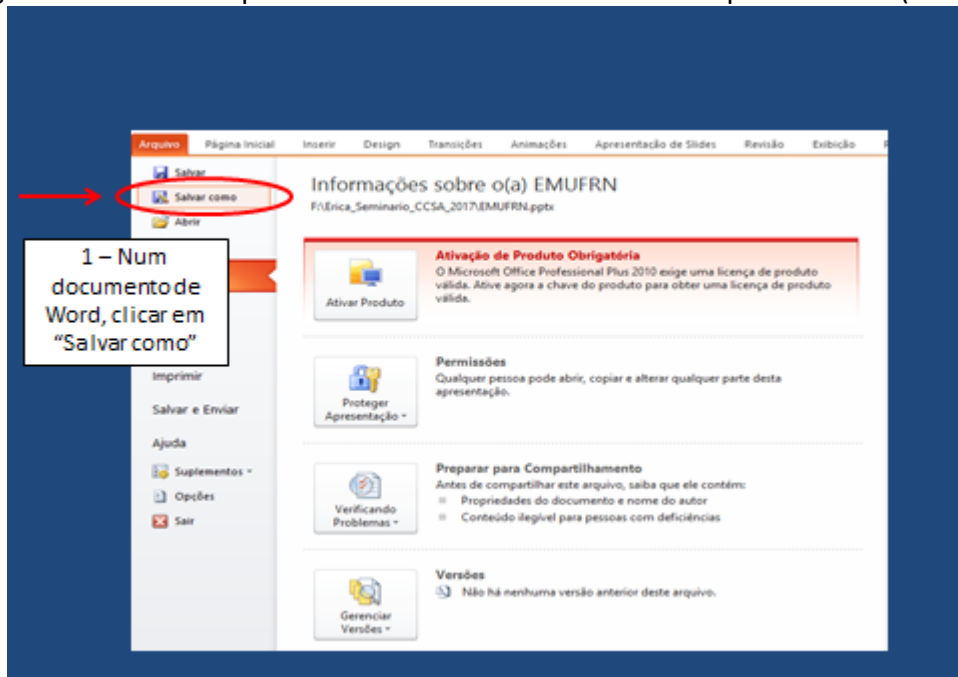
Arquivo Página Inicial Inserir Design Transições Animações Apresentação de Slides Revisão Exibição

Salvar
Salvar como
Abrir

1 – Num documento de Word, clicar em "Salvar como"

Imprimir
Salvar e Enviar
Ajuda
Suplementos
Opções
Sair

Informações sobre o(a) EMUFRN
F:\Erica_Seminario_CCSA_2017\EMUFRN.pptx

Ativar Produto
Ativação de Produto Obrigatória
O Microsoft Office Professional Plus 2010 exige uma licença de produto válida. Ative agora a chave do produto para obter uma licença de produto válida.

Proteger Apresentação
Permissões
Qualquer pessoa pode abrir, copiar e alterar qualquer parte desta apresentação.

Verificando Problemas
Preparar para Compartilhamento
Antes de compartilhar este arquivo, saiba que ele contém:
Propriedades do documento e nome do autor
Conteúdo ilegível para pessoas com deficiências

Gerenciar Versões
Versões
Não há nenhuma versão anterior deste arquivo.